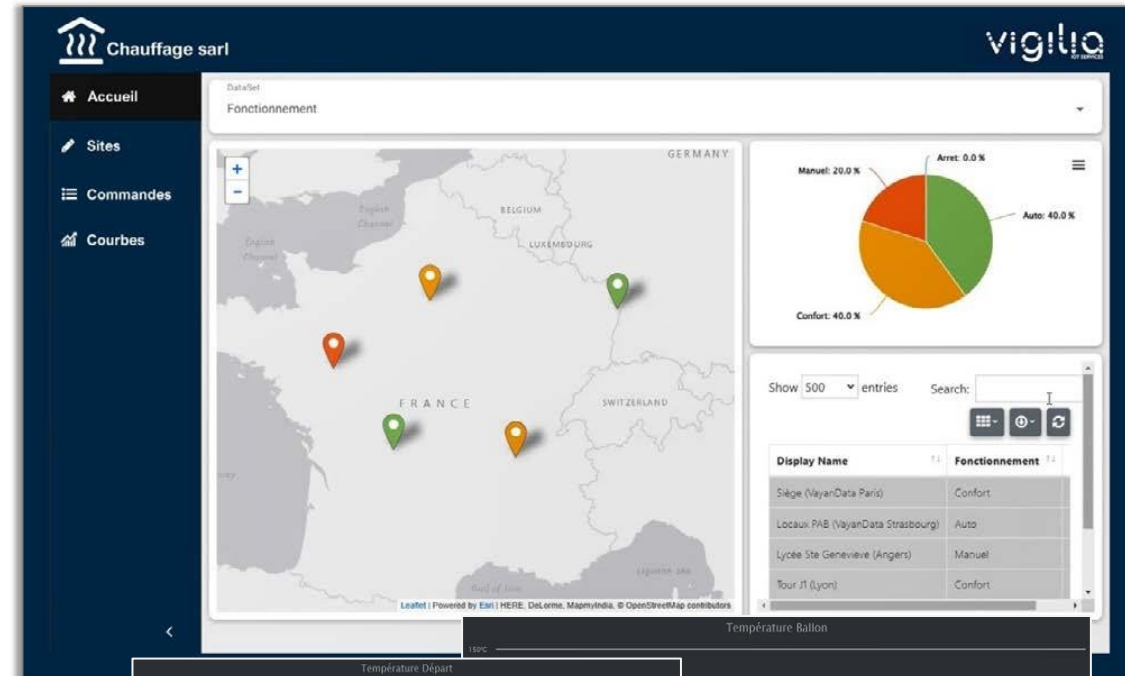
Chauffage sarl

vigilia

Accueil

Sites

Commandes

Courbes

DataSet
Fonctionnement

+
-

GERMANY
English Channel
English Channel
BELGIUM
LUXEMBOURG
FRANCE
SWITZERLAND
Gulf of Lion
Ligurian Sea

Leaflet | Powered by Esri | HERE, DeLorme, MapmyIndia, © OpenStreetMap contributors

Manuel: 20.0 %
Arret: 0.0 %
Auto: 40.0 %
Confort: 40.0 %

Show 500 entries
Search:

| Display Name | Fonctionnement |
|---|---|
| Siège (VayanData Paris) | Confort |
| Locaux PAB (VayanData Strasbourg) | Auto |
| Lycée Ste Genevieve (Angers) | Manuel |
| Tour J1 (Lyon) | Confort |

Température Ballon
150°C

Température Départ